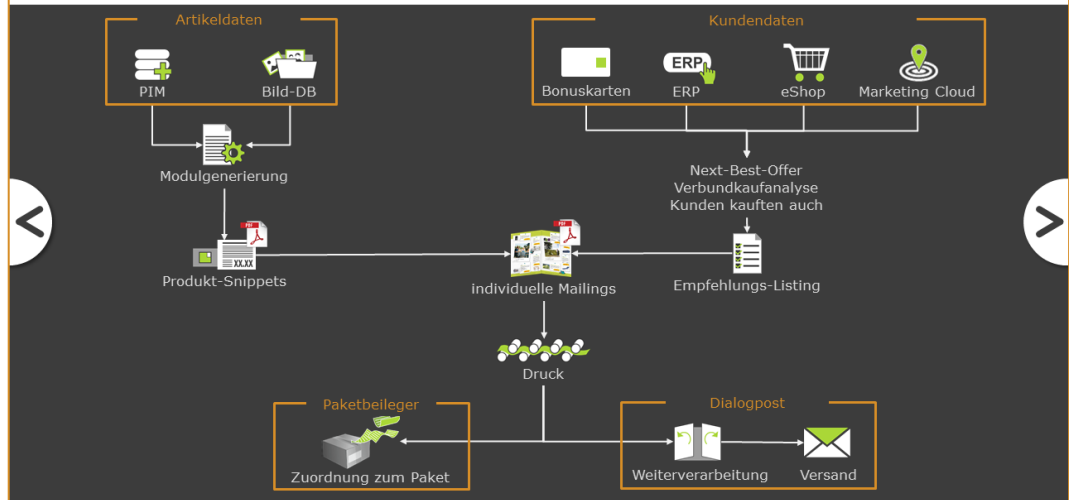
Artikeldaten

PIM

Bild-DB

Kundendaten

Bonuskarten

ERP

ERP

eShop

Marketing Cloud

Modulgenerierung

Next-Best-Offer
Verbundkaufanalyse
Kunden kauften auch

XX.XX

Produkt-Snippets

individuelle Mailings

Empfehlungs-Listing

Druck

Paketbeileger

Zuordnung zum Paket

Dialogpost

Weiterverarbeitung

Versand